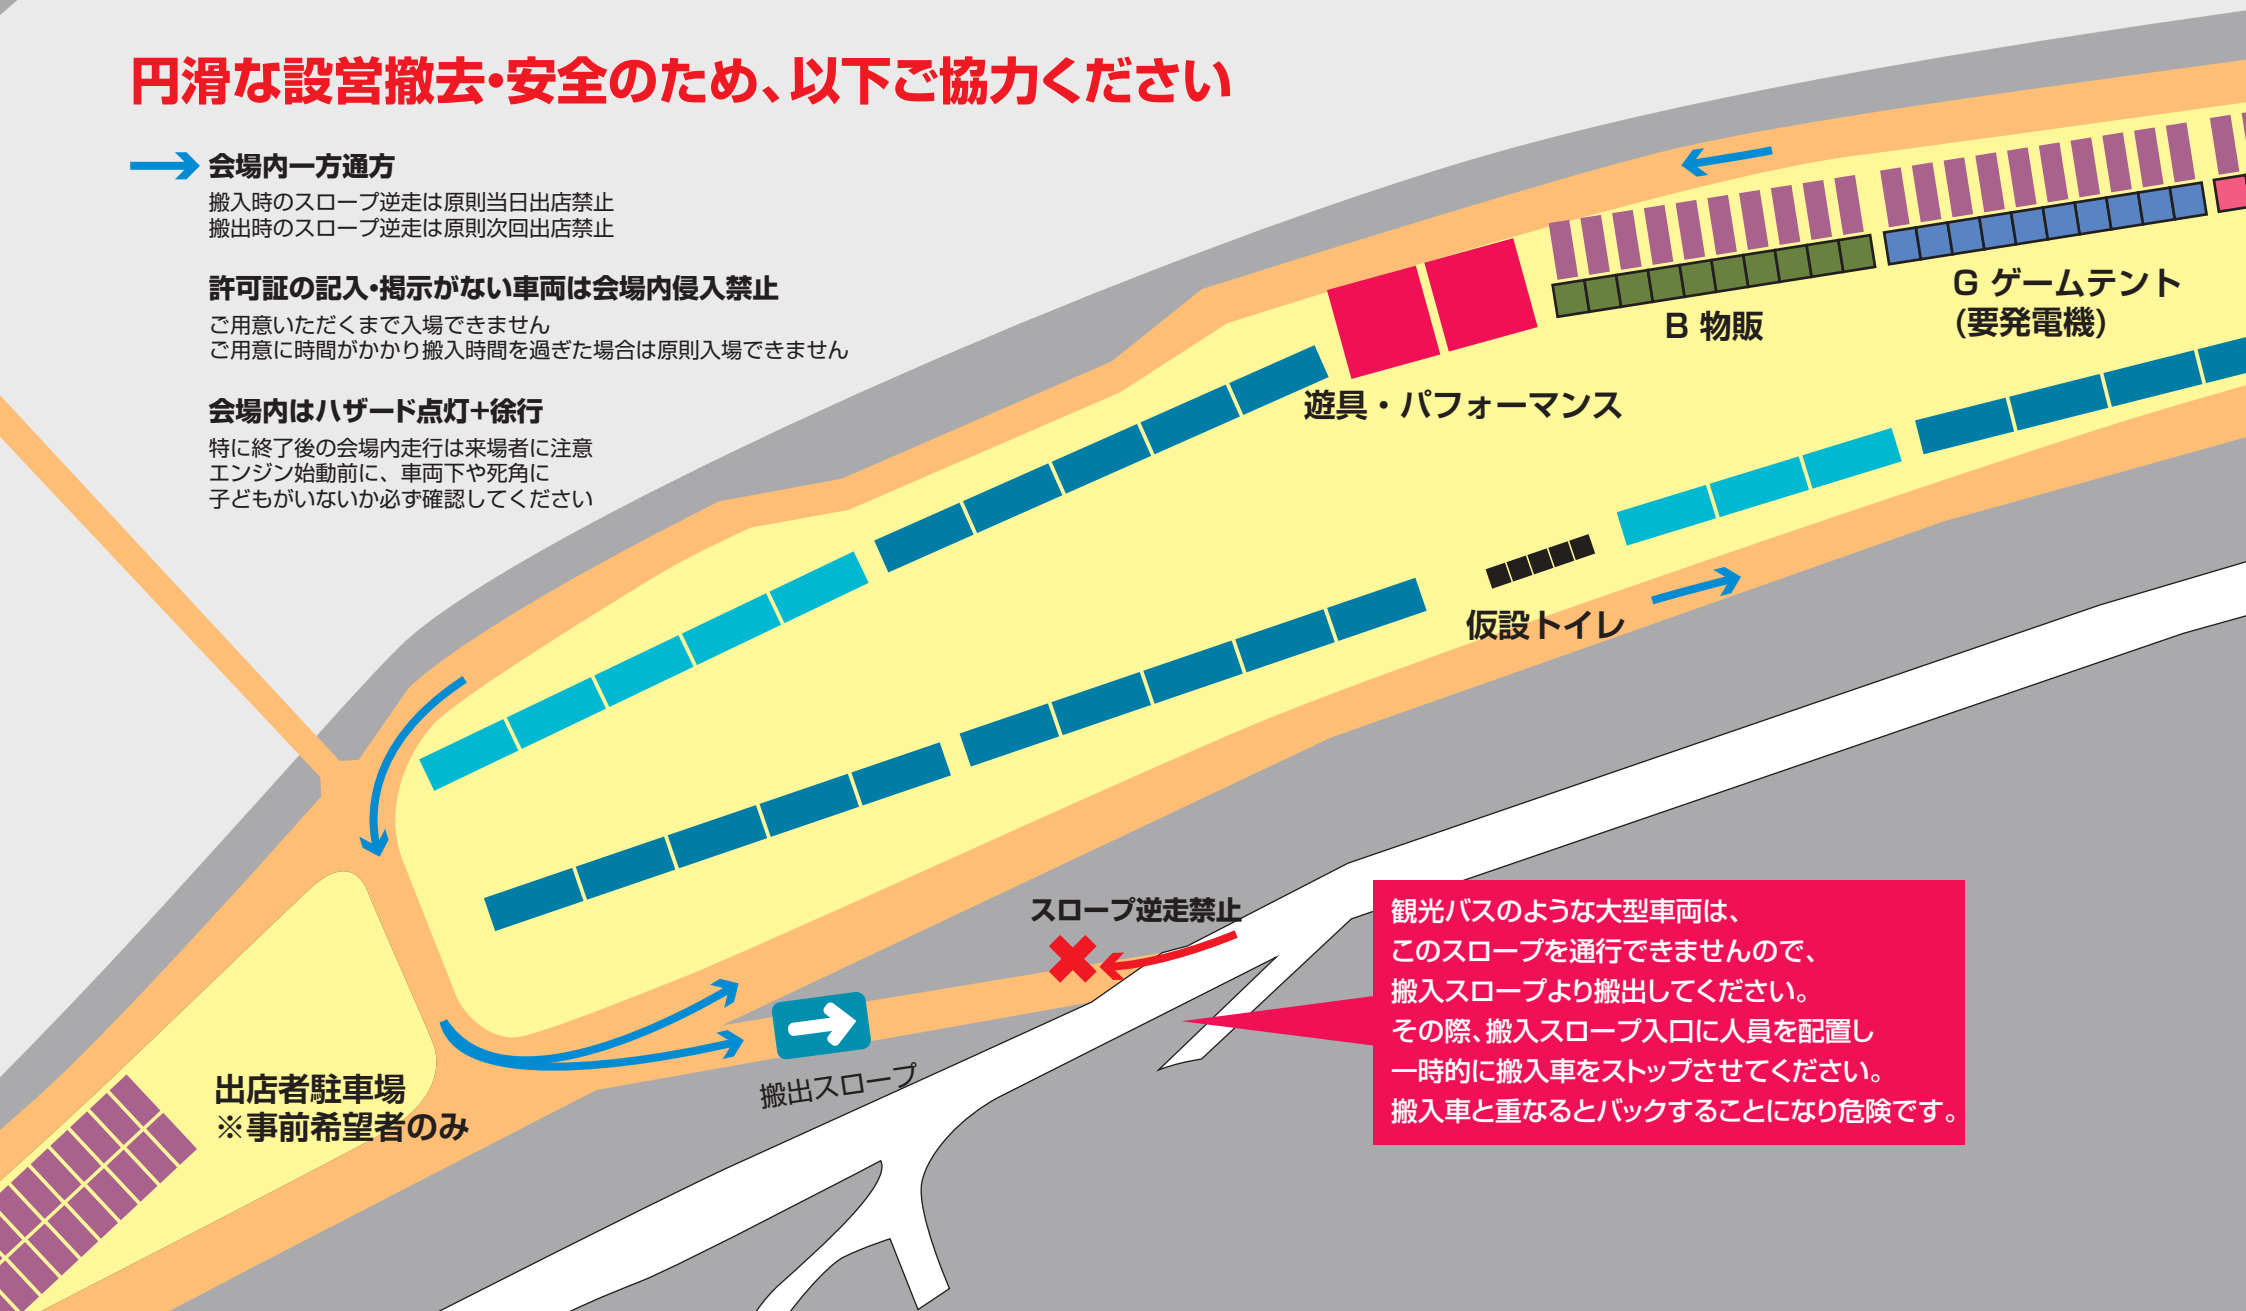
円滑な設営撤去・安全のため、以下ご協力ください

会場内一方通方
搬入時のスロープ逆走は原則当日出店禁止
搬出時のスロープ逆走は原則次回出店禁止

許可証の記入・掲示がない車両は会場内侵入禁止
ご用意いただくまで入場できません
ご用意に時間がかかり搬入時間を過ぎた場合は原則入場できません

会場内はハザード点灯+徐行
特に終了後の会場内走行は来場者に注意
エンジン始動前に、車両下や死角に
子どもがいないか必ず確認してください

G ゲームテント
(要発電機)

B 物販

遊具・パフォーマンス

仮設トイレ

スロープ逆走禁止

観光バスのような大型車両は、
このスロープを通行できませんので、
搬入スロープより搬出してください。
その際、搬入スロープ入口に人員を配置し
一時的に搬入車をストップさせてください。
搬入車と重なるとバックすることになり危険です。

搬出スロープ

出店者駐車場
※事前希望者のみ